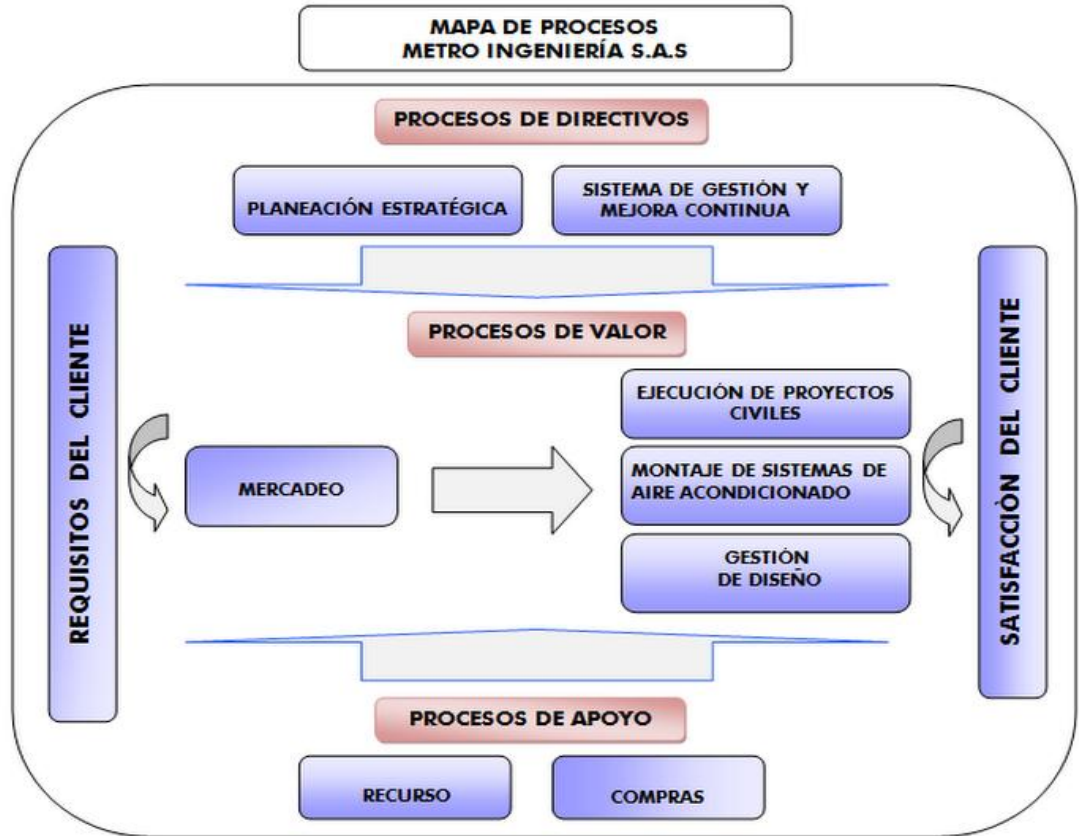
MAPA DE PROCESOS
METRO INGENIERÍA S.A.S

PROCESOS DE DIRECTIVOS

PLANEACIÓN ESTRATÉGICA

SISTEMA DE GESTIÓN Y MEJORA CONTINUA

REQUISITOS DEL CLIENTE

PROCESOS DE VALOR

MERCADEO

EJECUCIÓN DE PROYECTOS CIVILES

MONTAJE DE SISTEMAS DE AIRE ACONDICIONADO

GESTIÓN DE DISEÑO

SATISFACCIÓN DEL CLIENTE

PROCESOS DE APOYO

RECURSO

COMPRAS